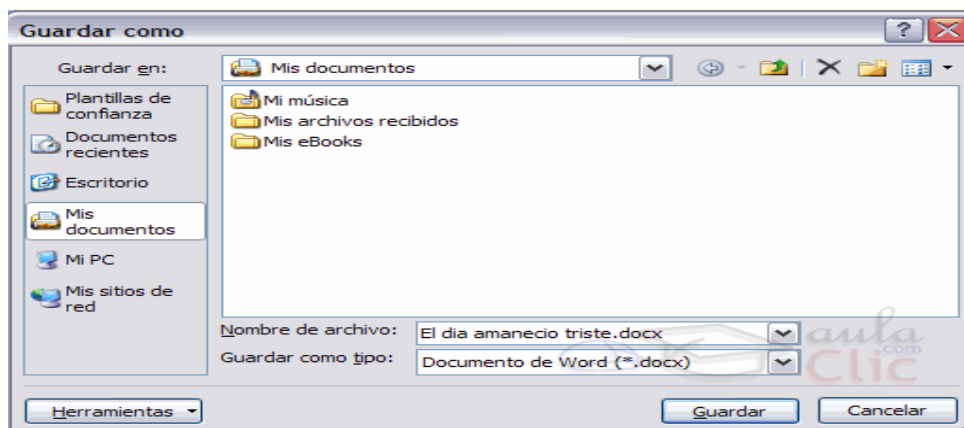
Guardar como

Guardar en: Mis documentos

Plantillas de confianza
Documentos recientes
Escritorio
Mis documentos
Mi PC
Mis sitios de red

Mi música
Mis archivos recibidos
Mis eBooks

Nombre de archivo: El dia amanecio triste.docx
Guardar como tipo: Documento de Word (*.docx)

aula .com Clic

Herramientas
Guardar
Cancelar